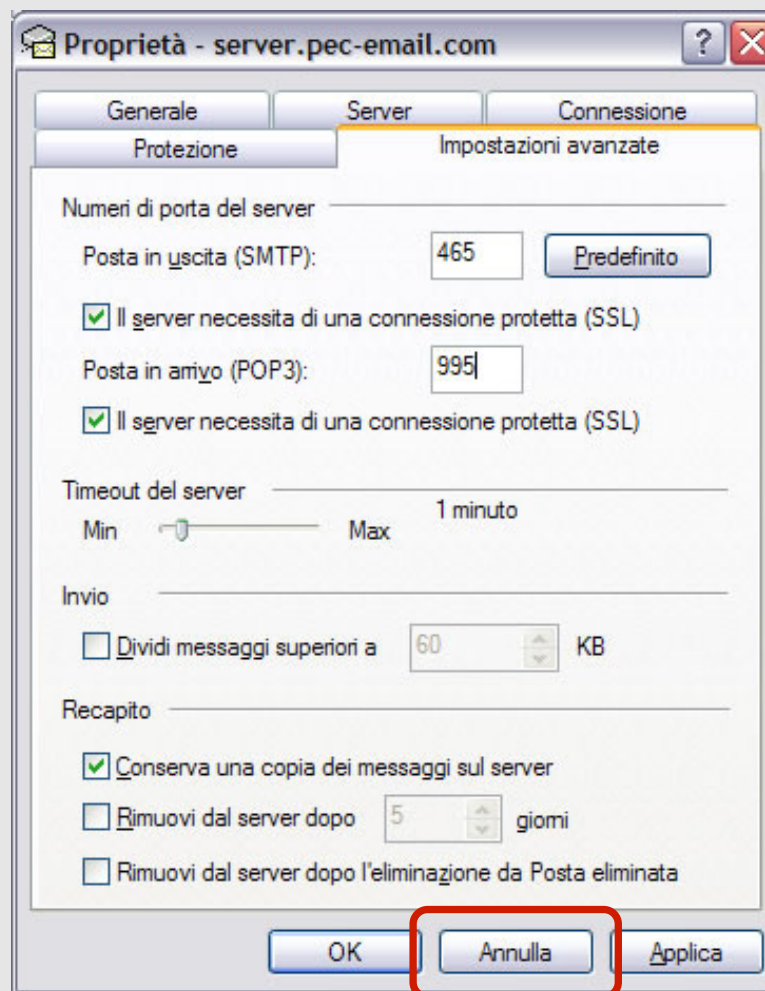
Proprietà - server.pec-email.com

Generale | Server | Connessione
Protezione | Impostazioni avanzate

Numeri di porta del server
Posta in uscita (SMTP): 465 Predefinito
Il server necessita di una connessione protetta (SSL)
Posta in arrivo (POP3): 995
Il server necessita di una connessione protetta (SSL)

Timeout del server
Min Max 1 minuto

Invio
Dividi messaggi superiori a 60 KB

Recapito
Conserva una copia dei messaggi sul server
Rimuovi dal server dopo 5 giorni
Rimuovi dal server dopo l'eliminazione da Posta eliminata

OK Annulla Applica